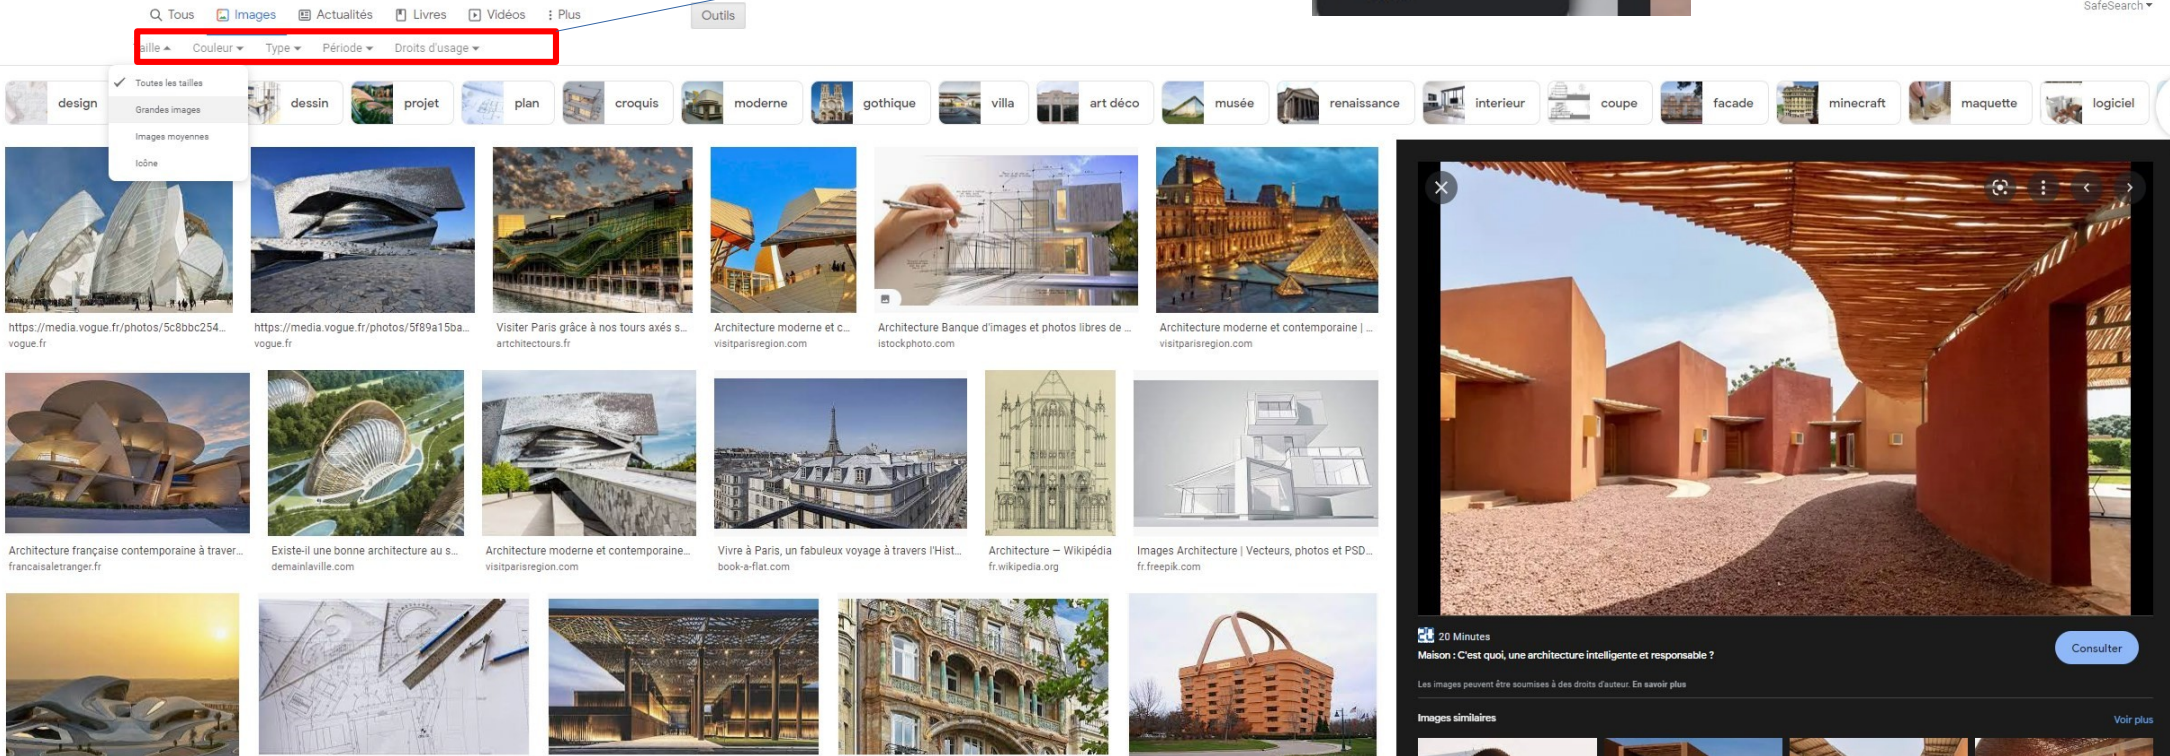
Tous Images Actualités Livres Vidéos Plus Outils

SafeSearch

aille Couleur Type Période Droits d'usage

Toutes les tailles
Grandes images
Images moyennes
Icône

design dessin projet plan croquis moderne gothique villa art déco musée renaissance interieur coupe facade minecraft maquette logiciel

https://media.vogue.fr/photos/5c8bbc254...
vogue.fr

https://media.vogue.fr/photos/5f89a15ba...
vogue.fr

Visiter Paris grâce à nos tours axés s...
artchitectours.fr

Architecture moderne et c...
visitparisregion.com

Architecture Banque d'images et photos libres de ...
istockphoto.com

Architecture moderne et contemporaine | ...
visitparisregion.com

Architecture française contemporaine à traver...
francaisaletranger.fr

Existe-il une bonne architecture au s...
demainlaville.com

Architecture moderne et contemporaine...
visitparisregion.com

Vivre à Paris, un fabuleux voyage à travers l'Hist...
book-a-flat.com

Architecture — Wikipédia
fr.wikipedia.org

Images Architecture | Vecteurs, photos et PSD...
fr.freepik.com

20 Minutes
Maison : C'est quoi, une architecture intelligente et responsable ?
Consulter
Les images peuvent être soumises à des droits d'auteur. En savoir plus

Images similaires
Voir plus